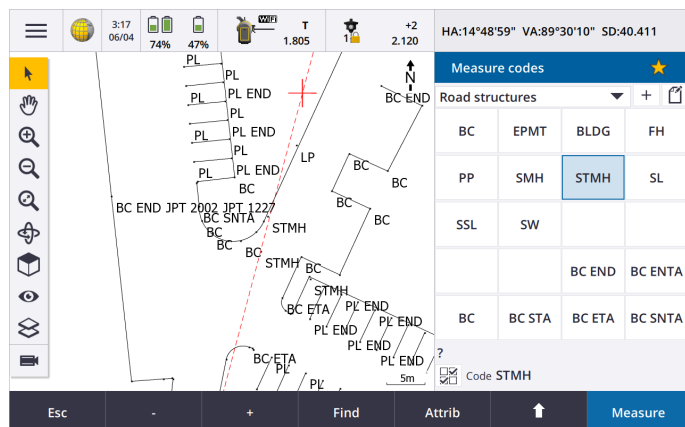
3:17
06/04
74%
47%
WIFI
T
1.805
1
+2
2.120
HA:14°48'59" VA:89°30'10" SD:40.411

PL
PL
PL
PL END
PL
PL
PL END
PL
PL
PL END
PL
BC
LP
BC
BC
BC
BC END JPT 2002 JPT 1227
BC SNTA
BC
STMH
BC
BC
STMH
BC
STMH
BC ETA
PL END
PL END
PL END
PL END
PL END
BC ETA
PL
PL
N
BC END
5m

Measure codes
Road structures
+

| BC | EPMT | BLDG | FH |
|---|---|---|---|
| PP | SMH | STMH | SL |
| SSL | SW | | |
| | | BC END | BC ENTA |
| BC | BC STA | BC ETA | BC SNTA |

?
Code STMH

Esc
-
+
Find
Attrib
Measure